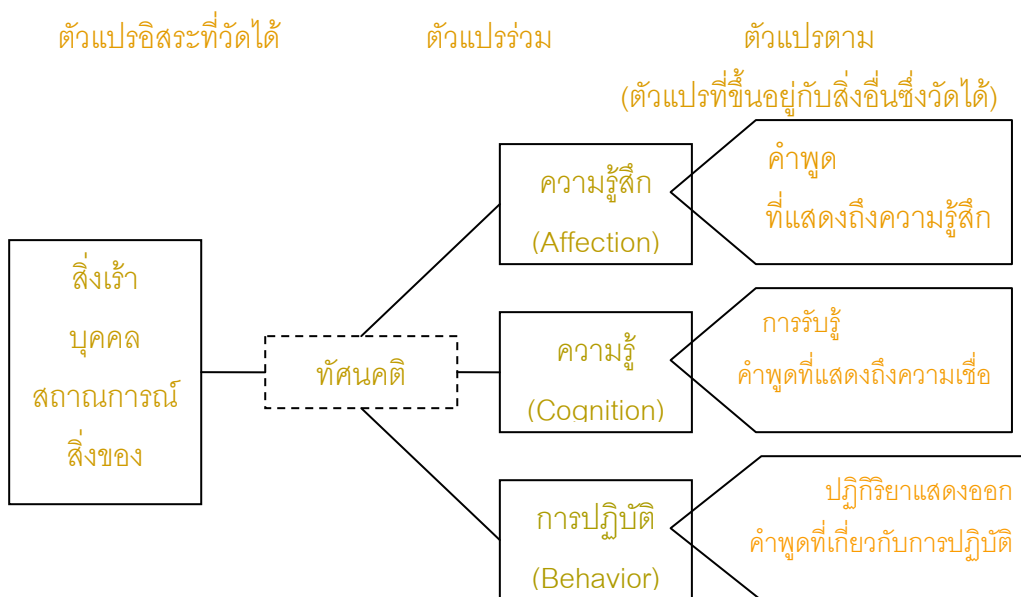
ตัวแปรอิสระที่วัดได้

ตัวแปรร่วม

ตัวแปรตาม
(ตัวแปรที่ขึ้นอยู่กับสิ่งอื่นซึ่งวัดได้)

สิ่งเร้า
บุคคล
สถาณการณ์
สิ่งของ

ทัศนคติ

ความรู้สึก
(Affection)

คำพูด
ที่แสดงถึงความรู้สึก

ความรู้
(Cognition)

การรับรู้
คำพูดที่แสดงถึงความเชื่อ

การปฏิบัติ
(Behavior)

ปฏิกิริยาแสดงออก
คำพูดที่เกี่ยวกับการปฏิบัติ